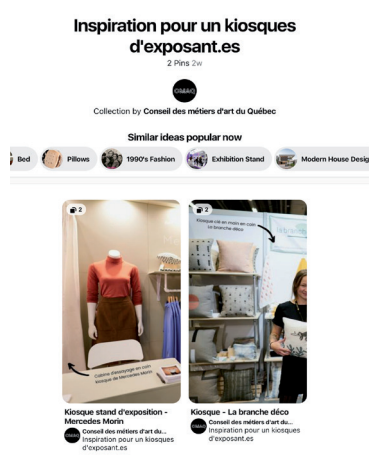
Inspiration pour un kiosques d'exposant.es

2 Pins 2w

CMAQ

Collection by Conseil des métiers d'art du Québec

Similar ideas popular now

Bed

Pillows

1990's Fashion

Exhibition Stand

Modern House Desig

2

Cabine d'essayage en coin kiosque de Mercedes Morin

2

Kiosque coin en coin en coin la branche déco

Kiosque stand d'exposition - Mercedes Morin

Conseil des métiers d'art du...
Inspiration pour un kiosques d'exposant.es

Kiosque - La branche déco

Conseil des métiers d'art du...
Inspiration pour un kiosques d'exposant.es